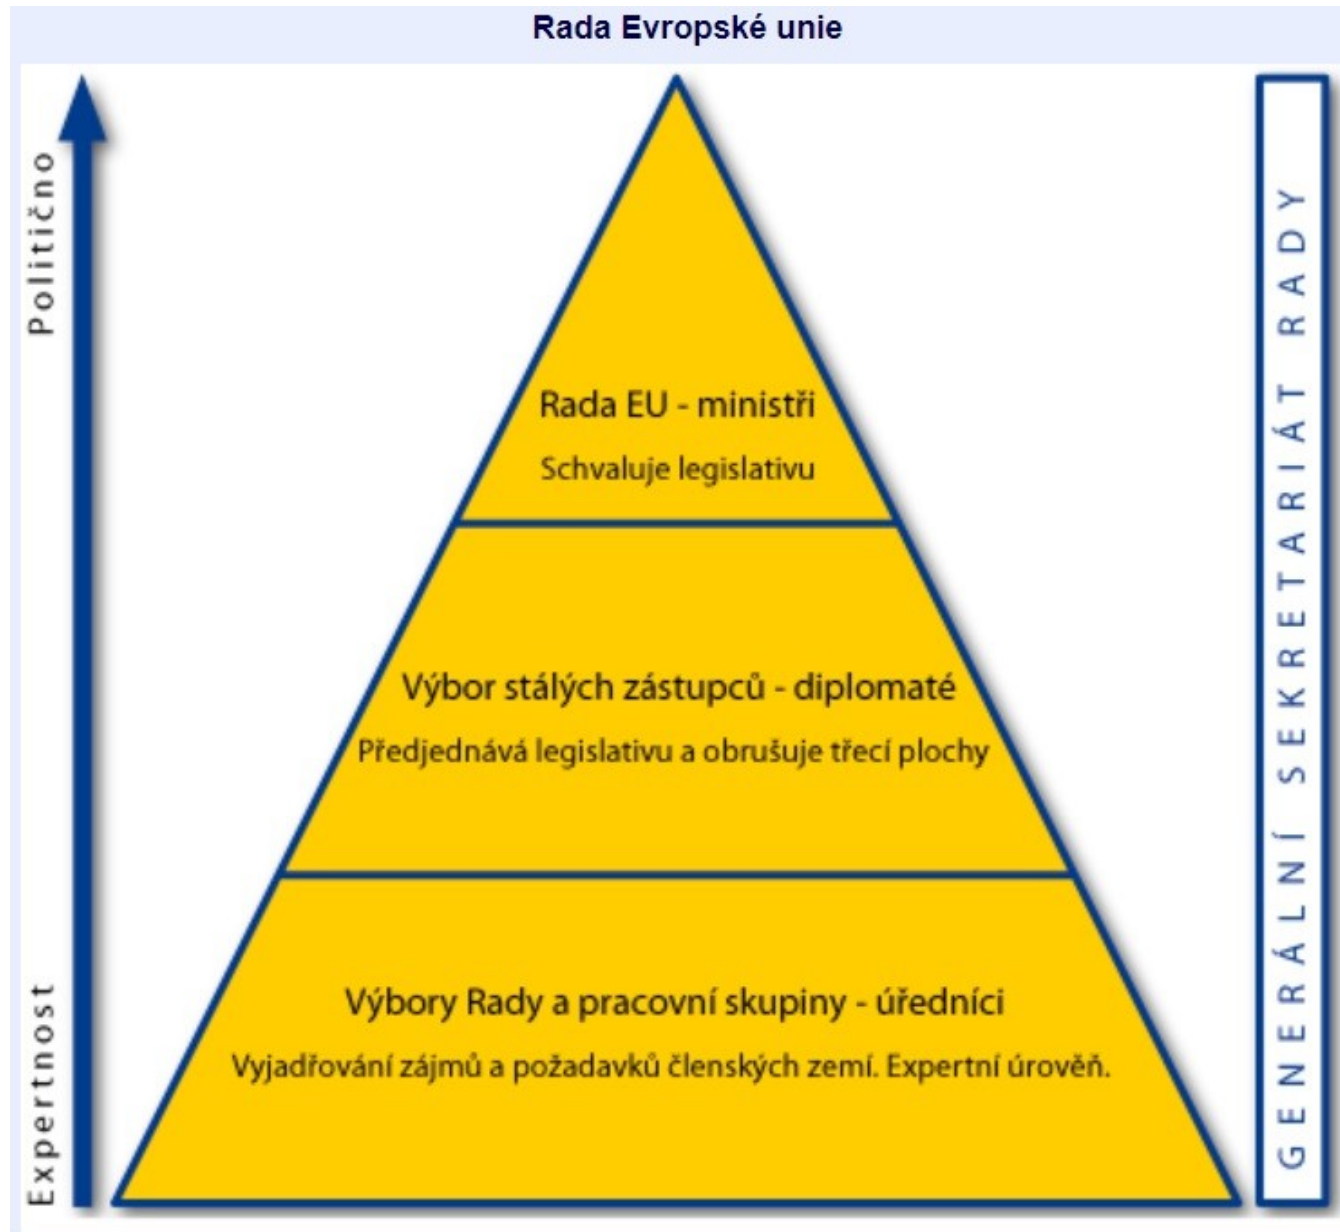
Rada Evropské unie

Politično

Expertnost

Rada EU - ministři

Schvaluje legislativu

Výbor stálých zástupců - diplomaté

Předjednává legislativu a obrušuje třecí plochy

Výbory Rady a pracovní skupiny - úředníci

Vyjadřování zájmů a požadavků členských zemí. Expertní úrověň.

GENERÁLNÍ SEKRETARIÁT RADY